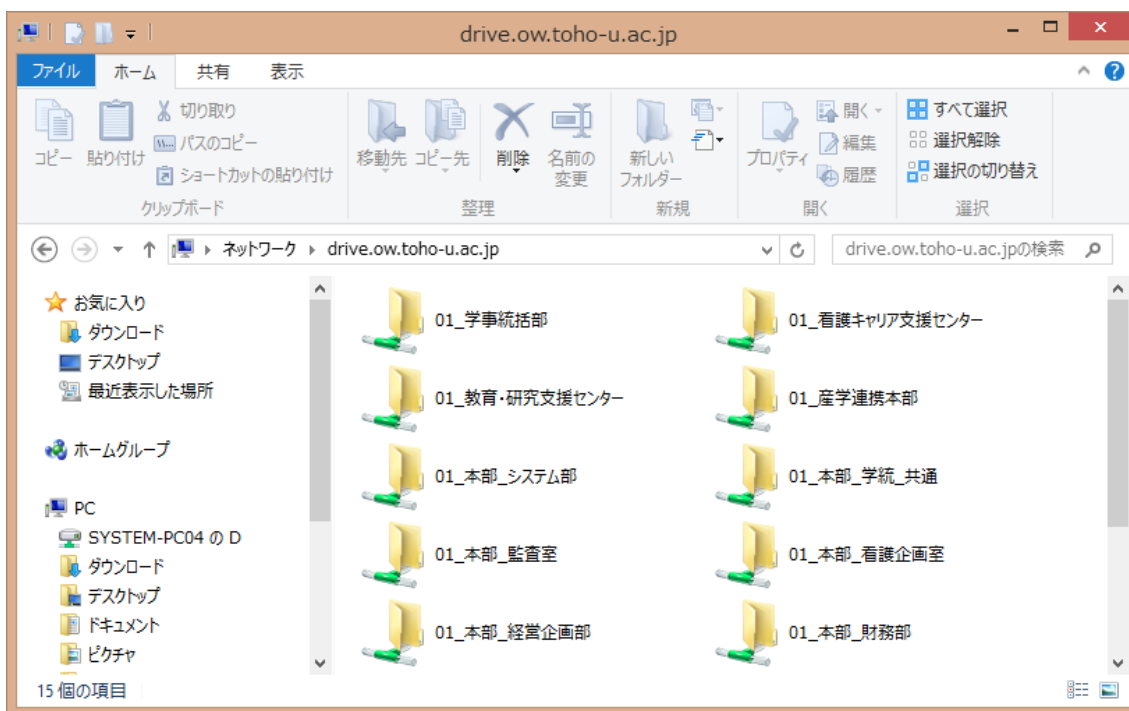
drive.ow.toho-u.ac.jp

ファイル ホーム 共有 表示

コピー 貼り付け 切り取り パスのコピー ショートカットの貼り付け
クリップボード

移動先 コピー先 削除 名前の変更
整理

新しいフォルダー
新規

プロパティ 開く 編集 履歴
開く

すべて選択 選択解除 選択の切り替え
選択

ネットワーク ▸ drive.ow.toho-u.ac.jp

drive.ow.toho-u.ac.jpの検索

お気に入り
ダウンロード
デスクトップ
最近表示した場所

ホームグループ

PC
SYSTEM-PC04 の D
ダウンロード
デスクトップ
ドキュメント
ピクチャ

01_学事統括部
01_看護キャリア支援センター
01_教育・研究支援センター
01_産学連携本部
01_本部_システム部
01_本部_学統_共通
01_本部_監査室
01_本部_看護企画室
01_本部_経営企画部
01_本部_財務部

15 個の項目